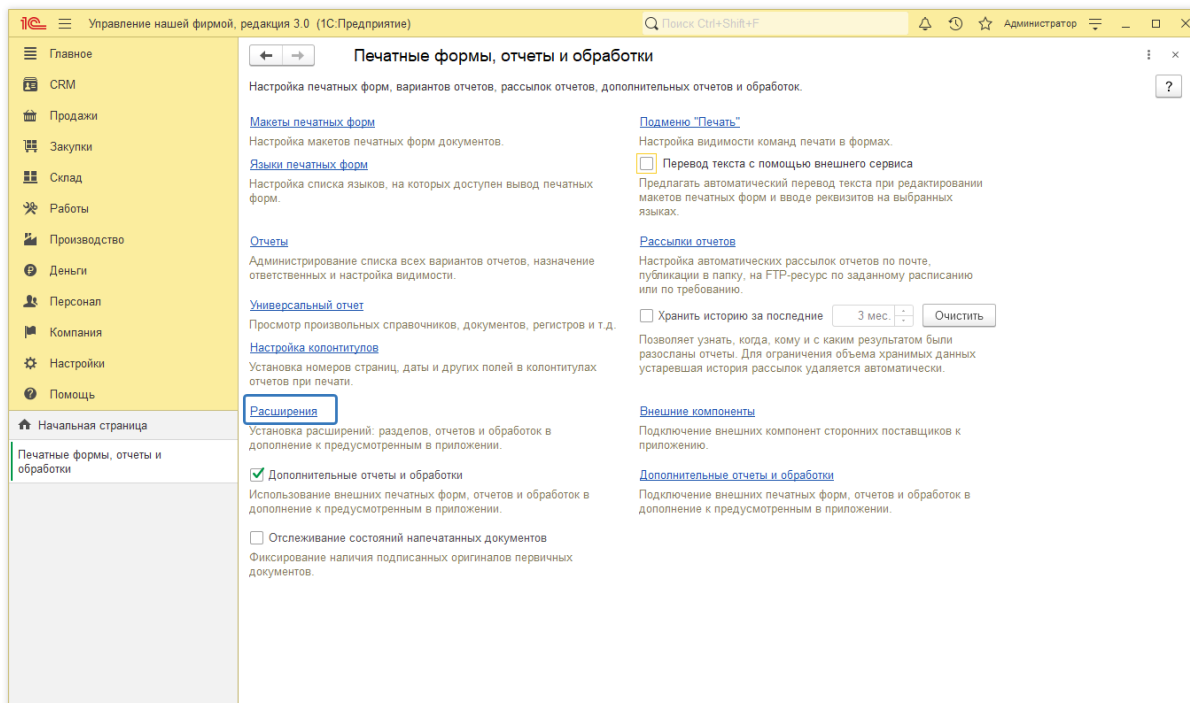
1С Управление нашей фирмой, редакция 3.0 (1С:Предприятие)
Поиск Ctrl+Shift+F
Администратор

Главное
CRM
Продажи
Закупки
Склад
Работы
Производство
Деньги
Персонал
Компания
Настройки
Помощь

Начальная страница
Печатные формы, отчеты и обработки

← →
Печатные формы, отчеты и обработки
?

Настройка печатных форм, вариантов отчетов, рассылок отчетов, дополнительных отчетов и обработок.

Макеты печатных форм
Настройка макетов печатных форм документов.

Языки печатных форм
Настройка списка языков, на которых доступен вывод печатных форм.

Отчеты
Администрирование списка всех вариантов отчетов, назначение ответственных и настройка видимости.

Универсальный отчет
Просмотр произвольных справочников, документов, регистров и т.д.

Настройка колонтитулов
Установка номеров страниц, даты и других полей в колонтитулах отчетов при печати.

Расширения
Установка расширений: разделов, отчетов и обработок в дополнение к предусмотренным в приложении.

Дополнительные отчеты и обработки
Использование внешних печатных форм, отчетов и обработок в дополнение к предусмотренным в приложении.

Отслеживание состояний напечатанных документов
Фиксирование наличия подписанных оригиналов первичных документов.

Подменю "Печать"
Настройка видимости команд печати в формах.

Перевод текста с помощью внешнего сервиса
Предлагать автоматический перевод текста при редактировании макетов печатных форм и вводе реквизитов на выбранных языках.

Рассылки отчетов
Настройка автоматических рассылок отчетов по почте, публикации в папку, на FTP-ресурс по заданному расписанию или по требованию.

Хранить историю за последние 3 мес. Очистить
Позволяет узнать, когда, кому и с каким результатом были разосланы отчеты. Для ограничения объема хранимых данных устаревшая история рассылок удаляется автоматически.

Внешние компоненты
Подключение внешних компонент сторонних поставщиков к приложению.

Дополнительные отчеты и обработки
Подключение внешних печатных форм, отчетов и обработок в дополнение к предусмотренным в приложении.